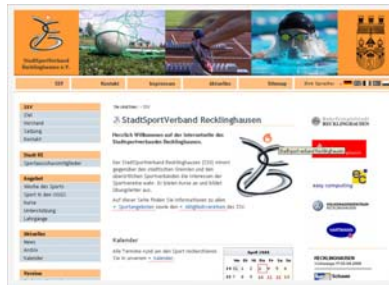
StadtSportVerband Recklinghausen e.V.

SSV Kontakt Impressum Aktuelles Sitemap

SSV
Ziel
Vorstand
Satzung
Kontakt

Stadt RE
Sportanlagen

Angebot

Aktuelles
News
Archiv
Kalender

StadtSportVerband Recklinghausen

Herzlich Willkommen auf der Internetseite des Stadtsportverbandes Recklinghausen.

Kalender

RECKLINGHAUSEN

easy computing

April 2009